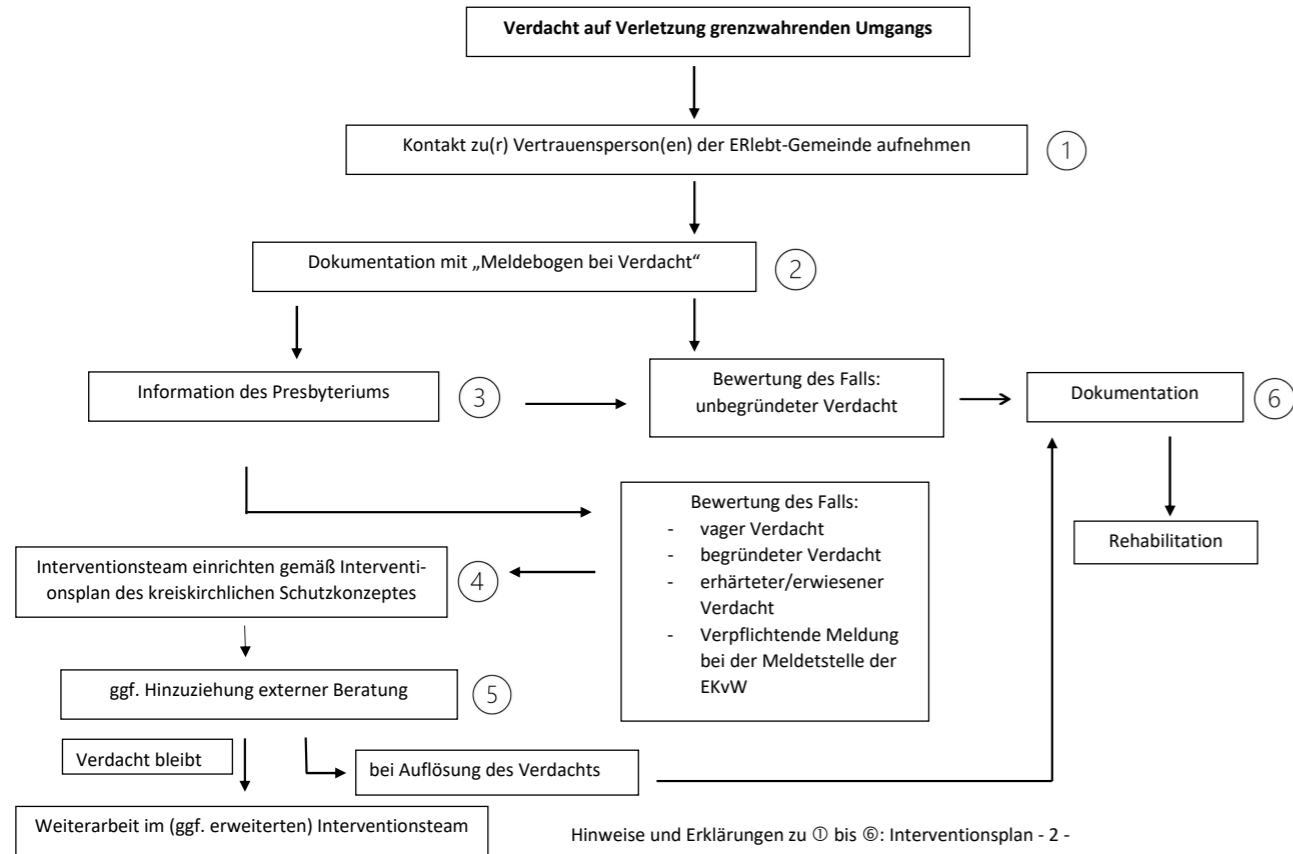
Verdacht auf Verletzung grenzwahrenden Umgangs

Kontakt zu(r) Vertrauensperson(en) der ERlebt-Gemeinde aufnehmen ①

Dokumentation mit „Meldebogen bei Verdacht“ ②

Information des Presbyteriums ③

Bewertung des Falls: unbegründeter Verdacht

Dokumentation ⑥

Rehabilitation

Bewertung des Falls:
- vager Verdacht
- begründeter Verdacht
- erhärteter/erwiesener Verdacht
- Verpflichtende Meldung bei der Meldetstelle der EKvW

Interventionsteam einrichten gemäß Interventionsplan des kreiskirchlichen Schutzkonzeptes ④

ggf. Hinzuziehung externer Beratung ⑤

Verdacht bleibt

bei Auflösung des Verdachts

Weiterarbeit im (ggf. erweiterten) Interventionsteam

Hinweise und Erklärungen zu ① bis ⑥: Interventionsplan - 2 -